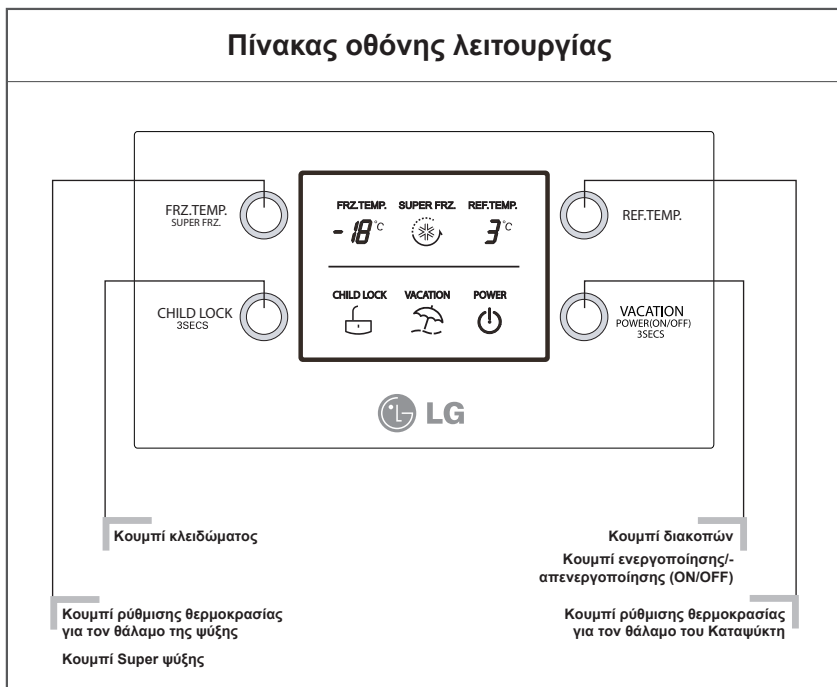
Πίνακας οθόνης λειτουργίας

FRZ.TEMP.
SUPER FRZ.

FRZ.TEMP. SUPER FRZ. REF.TEMP.

-18°C 3°C

CHILD LOCK VACATION POWER

REF.TEMP.

CHILD LOCK
3SECS

VACATION
POWER(ON/OFF)
3SECS

LG

Κουμπί κλειδώματος

Κουμπί διακοπών

Κουμπί ενεργοποίησης/-απενεργοποίησης (ON/OFF)

Κουμπί ρύθμισης θερμοκρασίας για τον θάλαμο της ψύξης

Κουμπί Super ψύξης

Κουμπί ρύθμισης θερμοκρασίας για τον θάλαμο του Καταψύκτη